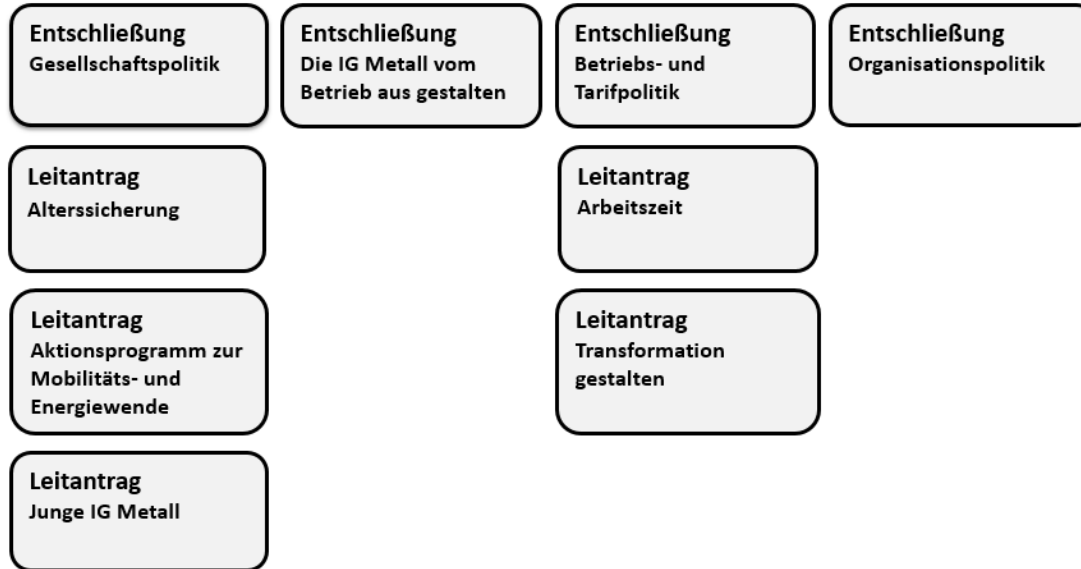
Entschließung
Gesellschaftspolitik

Entschließung
Die IG Metall vom Betrieb aus gestalten

Entschließung
Betriebs- und Tarifpolitik

Entschließung
Organisationspolitik

Leitantrag
Alterssicherung

Leitantrag
Arbeitszeit

Leitantrag
Aktionsprogramm zur Mobilitäts- und Energiewende

Leitantrag
Transformation gestalten

Leitantrag
Junge IG Metall